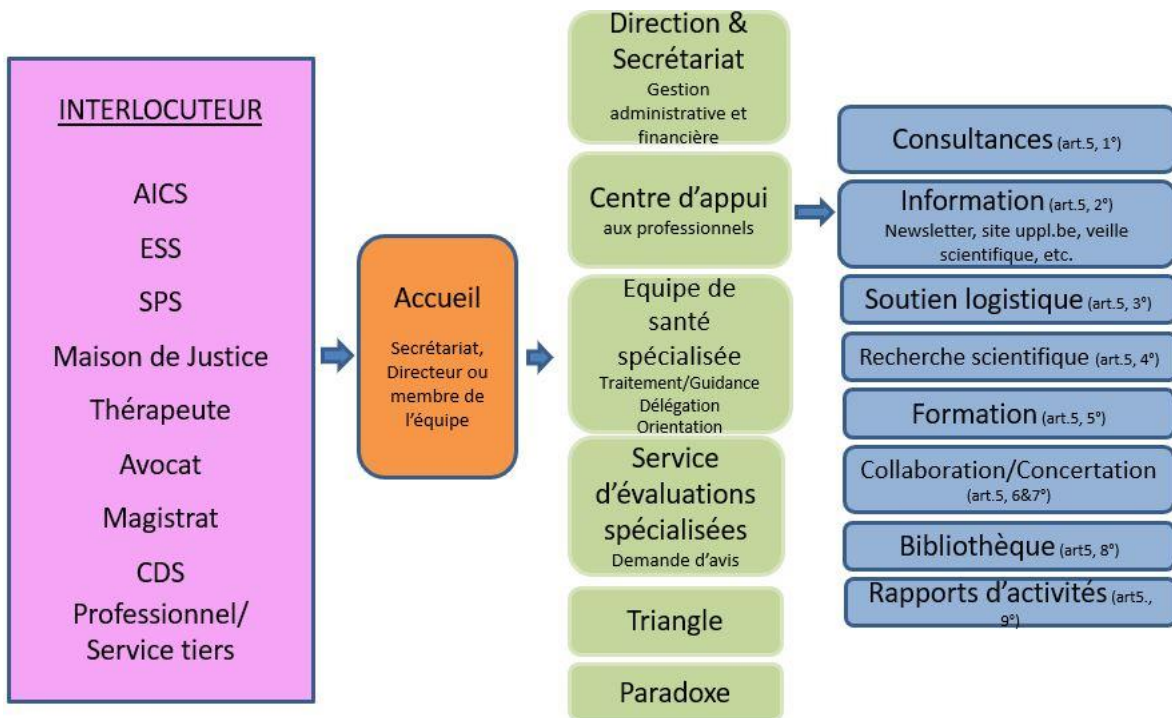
INTERLOCUTEUR

AICS

ESS

SPS

Maison de Justice

Thérapeute

Avocat

Magistrat

CDS

Professionnel/ Service tiers

Accueil

Secrétariat, Directeur ou membre de l'équipe

Direction & Secrétariat
Gestion administrative et financière

Centre d'appui aux professionnels

Equipe de santé spécialisée
Traitement/Guidance
Délégation
Orientation

Service d'évaluations spécialisées
Demande d'avis

Triangle

Paradoxe

Consultances (art.5, 1°)

Information (art.5, 2°)
Newsletter, site uppl.be, veille scientifique, etc.

Soutien logistique (art.5, 3°)

Recherche scientifique (art.5, 4°)

Formation (art.5, 5°)

Collaboration/Concertation (art.5, 6&7°)

Bibliothèque (art5, 8°)

Rapports d'activités (art5., 9°)